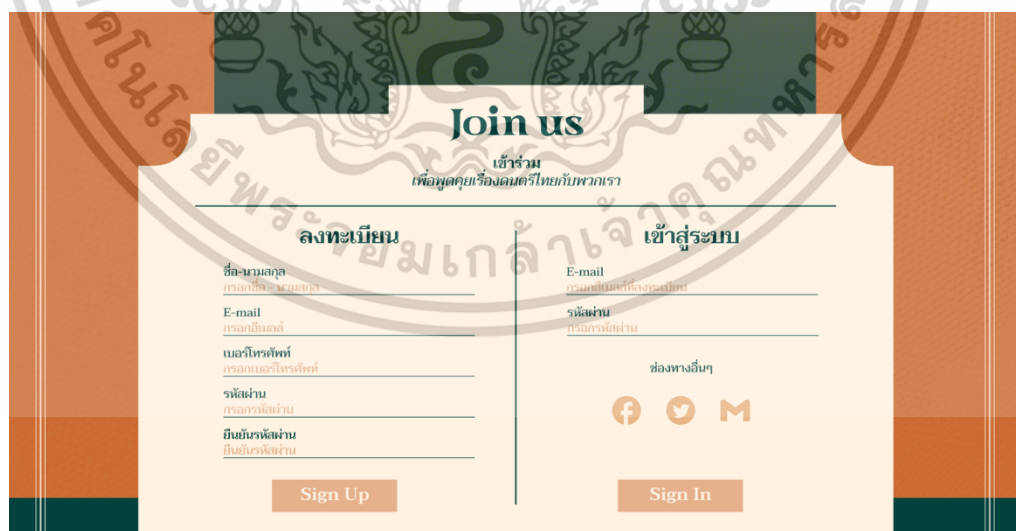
Join us

เข้าร่วม
เพื่อพูดคุยเรื่องดนตรีไทยกับพวกเรา

ลงทะเบียน

ชื่อ-นามสกุล
กรอกชื่อ - นามสกุล

E-mail
กรอกอีเมลล์

เบอร์โทรศัพท์
กรอกเบอร์โทรศัพท์

รหัสผ่าน
กรอกรหัสผ่าน

ยืนยันรหัสผ่าน
ยืนยันรหัสผ่าน

Sign Up

เข้าสู่ระบบ

E-mail
กรอกอีเมลที่ลงทะเบียน

รหัสผ่าน
กรอกรหัสผ่าน

ช่องทางอื่นๆ

Sign In